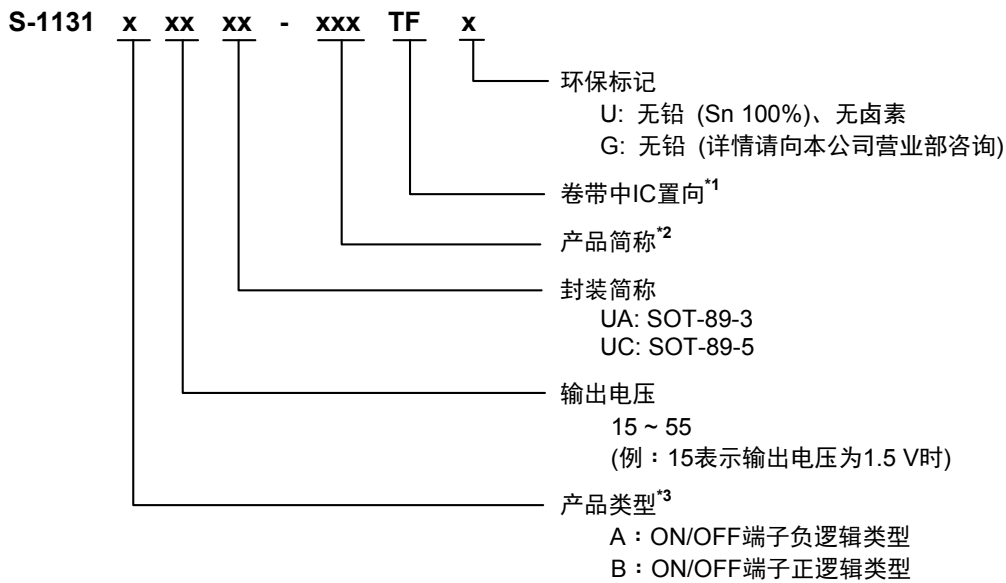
S-1131 x xx xx - xxx TF x

环保标记
U: 无铅 (Sn 100%)、无卤素
G: 无铅 (详情请向本公司营业部咨询)

卷带中IC置向$^{*1}$

产品简称$^{*2}$

封装简称
UA: SOT-89-3
UC: SOT-89-5

输出电压
15 ~ 55
(例：15表示输出电压为1.5 V时)

产品类型$^{*3}$
A：ON/OFF端子负逻辑类型
B：ON/OFF端子正逻辑类型